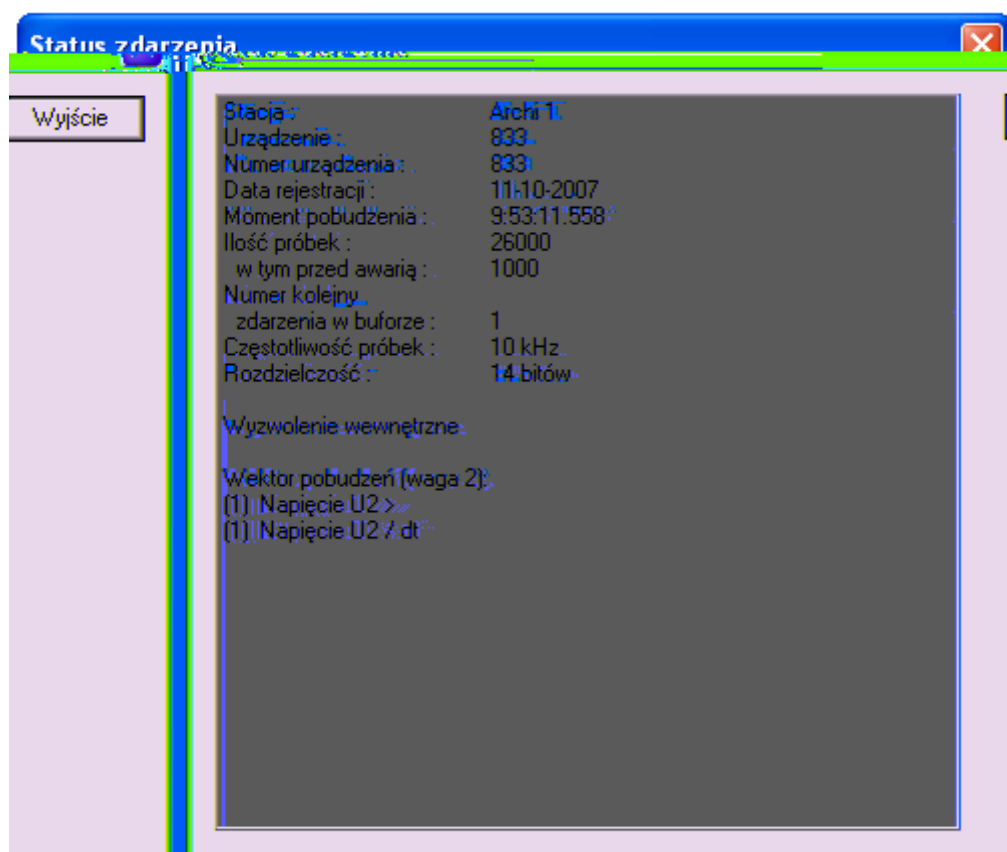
Status zdarzenia

Wyjście

| | |
|---|---|
| Stacja : | Archi 1 |
| Urządzenie : | 833 |
| Numer urządzenia : | 833 |
| Data rejestracji : | 11-10-2007 |
| Moment pobudzenia : | 9:53:11.558 |
| Ilość próbek : | 26000 |
| w tym przed awarią : | 1000 |
| Numer kolejny | |
| zdarzenia w buforze : | 1 |
| Częstotliwość próbek : | 10 kHz |
| Rozdzielczość : | 14 bitów |

Wyzwolenie wewnętrzne

Wektor pobudzeń (waga 2):
(1) Napięcie U2 >
(1) Napięcie U2 / dt